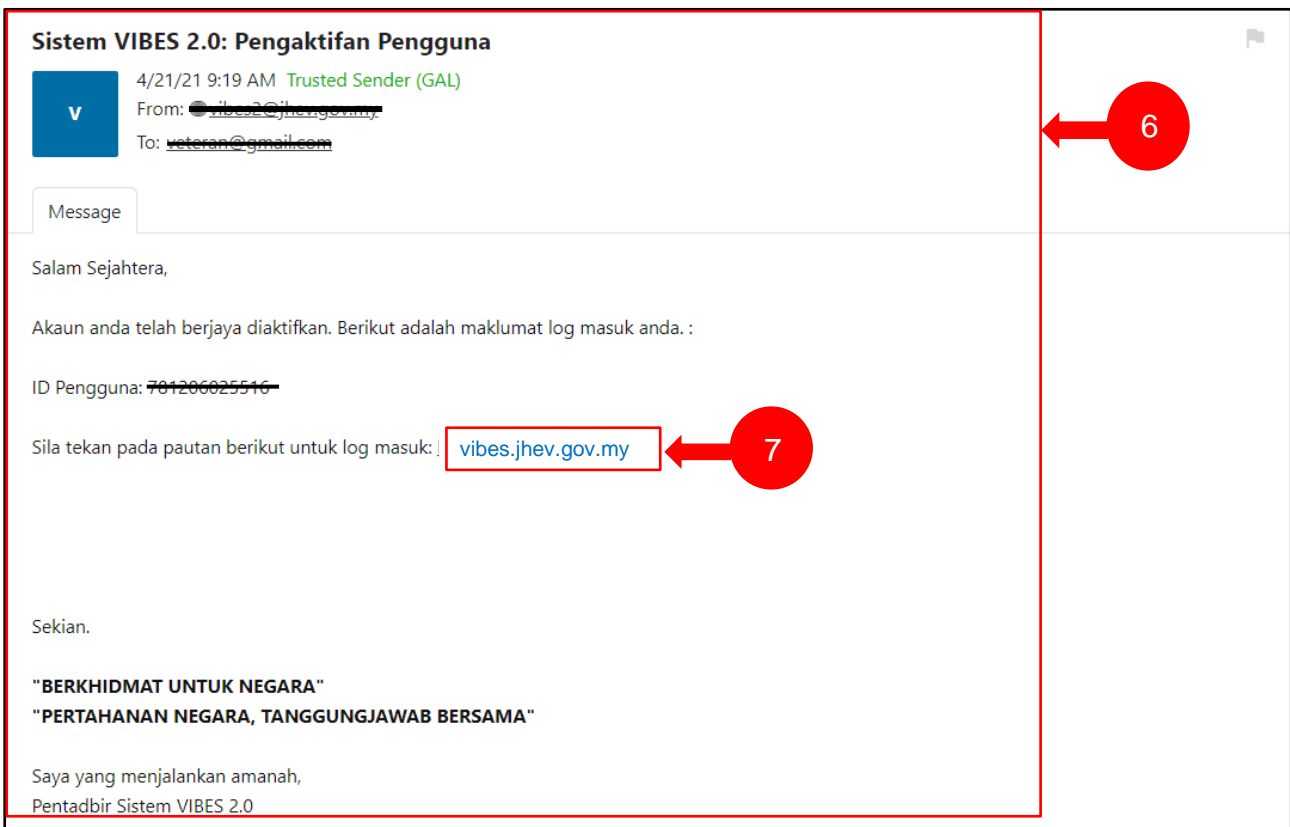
Sistem VIBES 2.0: Pengaktifan Pengguna

v

4/21/21 9:19 AM Trusted Sender (GAL)

From: vibes2@jhev.gov.my

To: veteran@gmail.com

6

Message

Salam Sejahtera,

Akaun anda telah berjaya diaktifkan. Berikut adalah maklumat log masuk anda. :

ID Pengguna: 781206025516

Sila tekan pada pautan berikut untuk log masuk: vibes.jhev.gov.my

7

Sekian.

**"BERKHIDMAT UNTUK NEGARA"**
**"PERTAHANAN NEGARA, TANGGUNGJAWAB BERSAMA"**

Saya yang menjalankan amanah,
Pentadbir Sistem VIBES 2.0